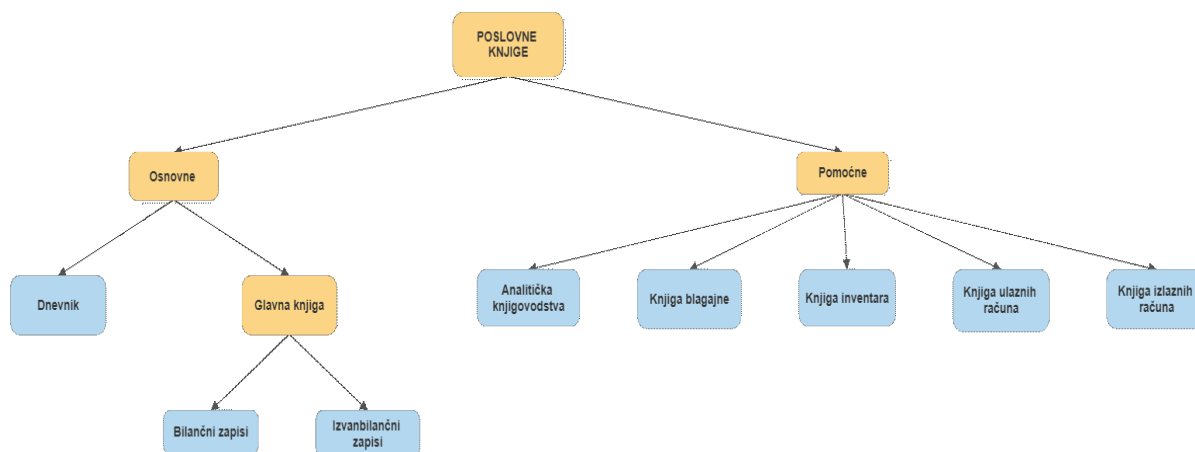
POSLOVNE KNJIGE

Osnovne

Pomoćne

Dnevnik

Glavna knjiga

Bilančni zapisi

Izvanbilančni zapisi

Analitička knjigovodstva

Knjiga blagajne

Knjiga inventara

Knjiga ulaznih računa

Knjiga izlaznih računa